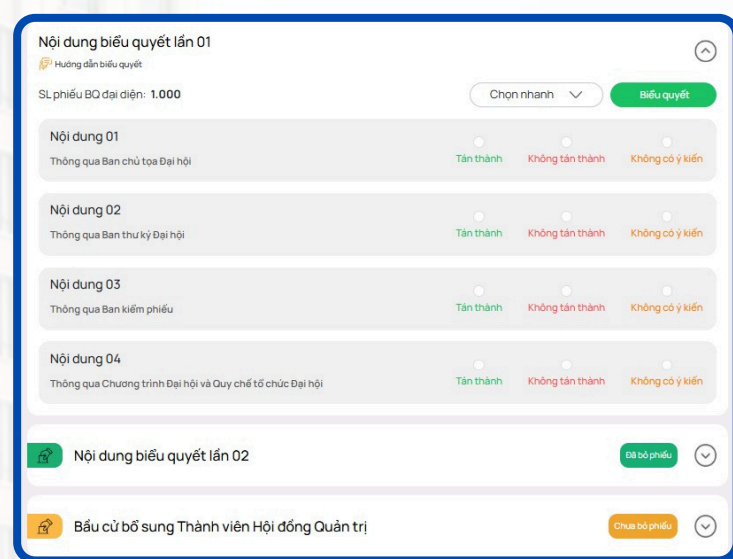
Nội dung biểu quyết lần 01

Hướng dẫn biểu quyết

SL phiếu BQ đại diện: 1.000

Chọn nhanh

Biểu quyết

Nội dung 01
Thông qua Ban chủ tọa Đại hội
Tán thành
Không tán thành
Không có ý kiến

Nội dung 02
Thông qua Ban thư ký Đại hội
Tán thành
Không tán thành
Không có ý kiến

Nội dung 03
Thông qua Ban kiểm phiếu
Tán thành
Không tán thành
Không có ý kiến

Nội dung 04
Thông qua Chương trình Đại hội và Quy chế tổ chức Đại hội
Tán thành
Không tán thành
Không có ý kiến

Nội dung biểu quyết lần 02
Đã bỏ phiếu

Bầu cử bổ sung Thành viên Hội đồng Quản trị
Chưa bỏ phiếu